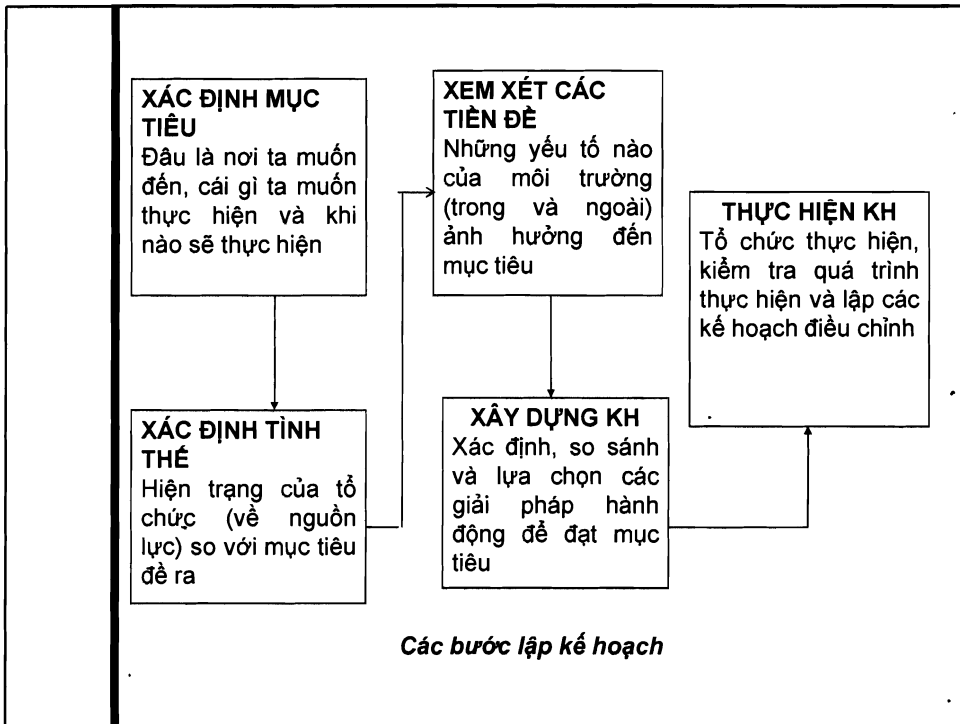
XÁC ĐỊNH MỤC TIÊU
Đâu là nơi ta muốn đến, cái gì ta muốn thực hiện và khi nào sẽ thực hiện

XÁC ĐỊNH TÌNH THẾ
Hiện trạng của tổ chức (về nguồn lực) so với mục tiêu đề ra

XEM XÉT CÁC TIỀN ĐỀ
Những yếu tố nào của môi trường (trong và ngoài) ảnh hưởng đến mục tiêu

XÂY DỰNG KH
Xác định, so sánh và lựa chọn các giải pháp hành động để đạt mục tiêu

THỰC HIỆN KH
Tổ chức thực hiện, kiểm tra quá trình thực hiện và lập các kế hoạch điều chỉnh

Các bước lập kế hoạch